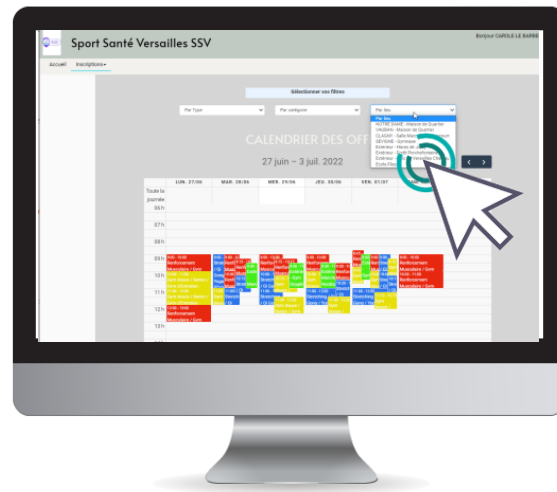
Sport Santé Versailles SSV

Bonjour CAROLE LE BARBE

Accueil Inscriptions

Sélectionner vos filtres

Par type

Par catégorie

Par lieu

Par lieu
NOTRE DAME - Maison de Quartier
VAUBAN - Maison de Quartier
CLAGNY - Salle Maison de Quartier
SEVIGNE - Gymnase
Extérieur - Pièce d'eau
Extérieur - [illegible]
Extérieur - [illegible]
Ecole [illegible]

CALENDRIER DES OF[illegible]

27 juin – 3 juil. 2022

| | LUN. 27/06 | MAR. 28/06 | MER. 29/06 | JEU. 30/06 | VEN. 01/07 |
|---|---|---|---|---|---|
| Toute la journée | | | | | |
| 06 h | | | | | |
| 07 h | | | | | |
| 08 h | | | | | |
| 09 h | 9:00 - 10:00 Renforcement Musculaire / Gym | | | | 9:00 - 10:00 Renforcement Musculaire / Gym |
| 10 h | | | | | |
| 11 h | | | | | |
| 12 h | 12:00 - 13:00 Renforcement Musculaire / Gym | | | | |
| 13 h | | | | | |